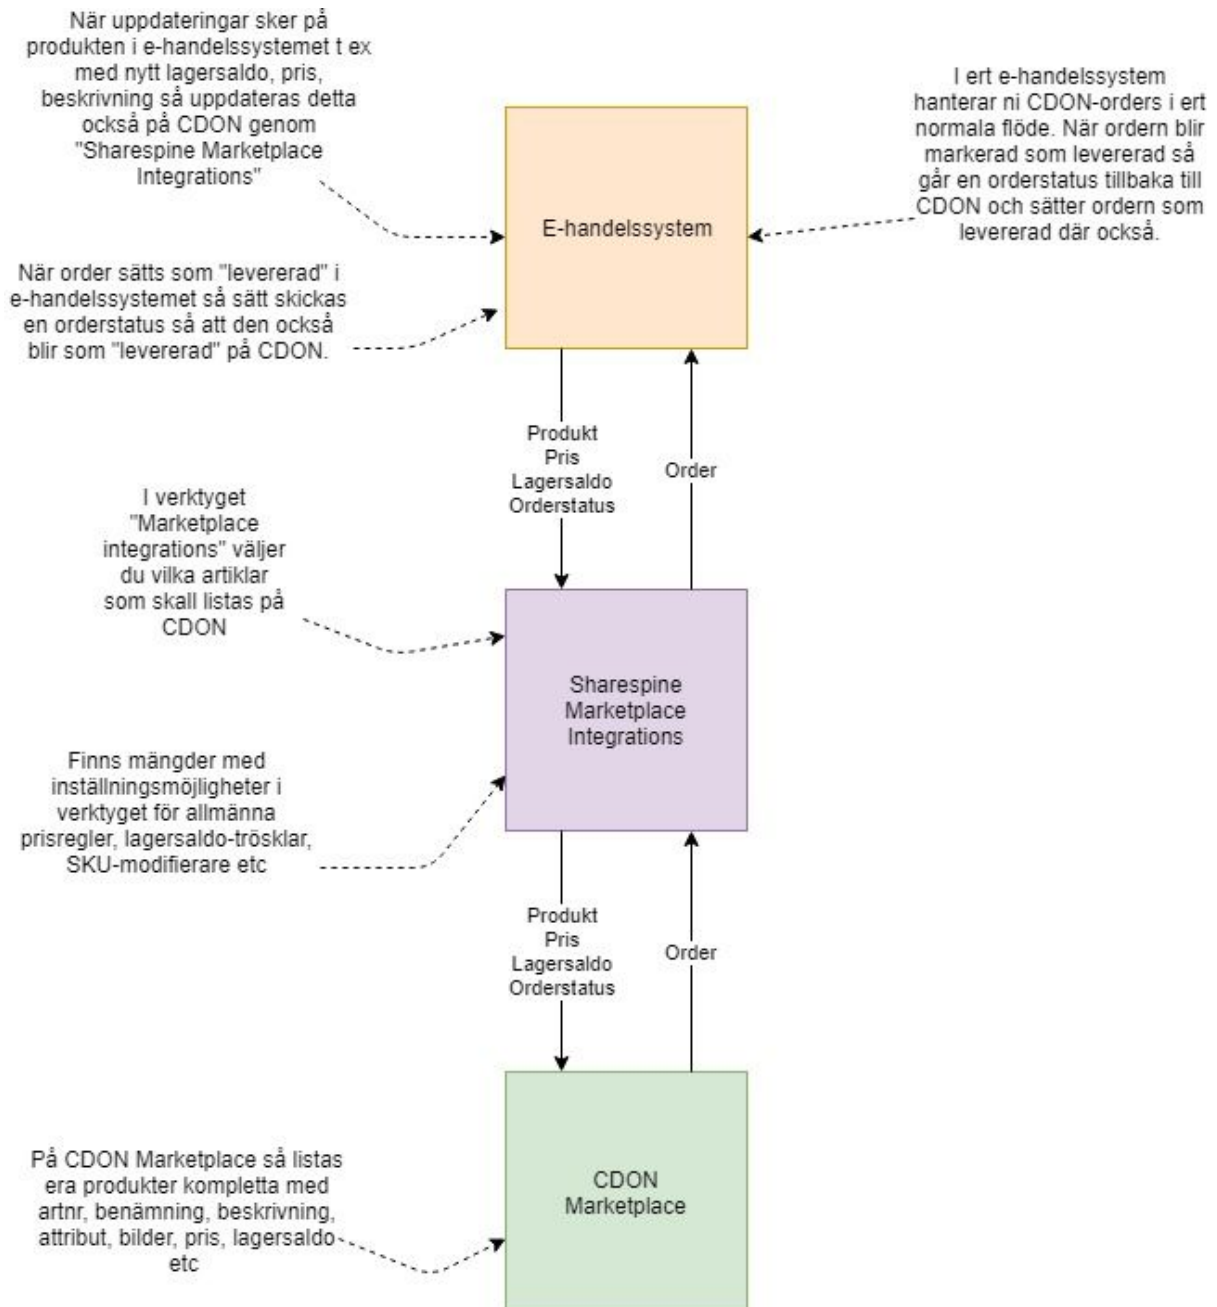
När uppdateringar sker på produkten i e-handelssystemet t ex med nytt lagersaldo, pris, beskrivning så uppdateras detta också på CDON genom "Sharespine Marketplace Integrations"

I ert e-handelssystem hanterar ni CDON-orders i ert normala flöde. När ordern blir markerad som levererad så går en orderstatus tillbaka till CDON och sätter ordern som levererad där också.

E-handelssystem

När order sätts som "levererad" i e-handelssystemet så sätt skickas en orderstatus så att den också blir som "levererad" på CDON.

Produkt
Pris
Lagersaldo
Orderstatus

Order

I verktyget "Marketplace integrations" väljer du vilka artiklar som skall listas på CDON

Sharespine Marketplace Integrations

Finns mängder med inställningsmöjligheter i verktyget för allmänna prisregler, lagersaldo-trösklar, SKU-modifierare etc

Produkt
Pris
Lagersaldo
Orderstatus

Order

På CDON Marketplace så listas era produkter kompletta med artnr, benämning, beskrivning, attribut, bilder, pris, lagersaldo etc

CDON Marketplace